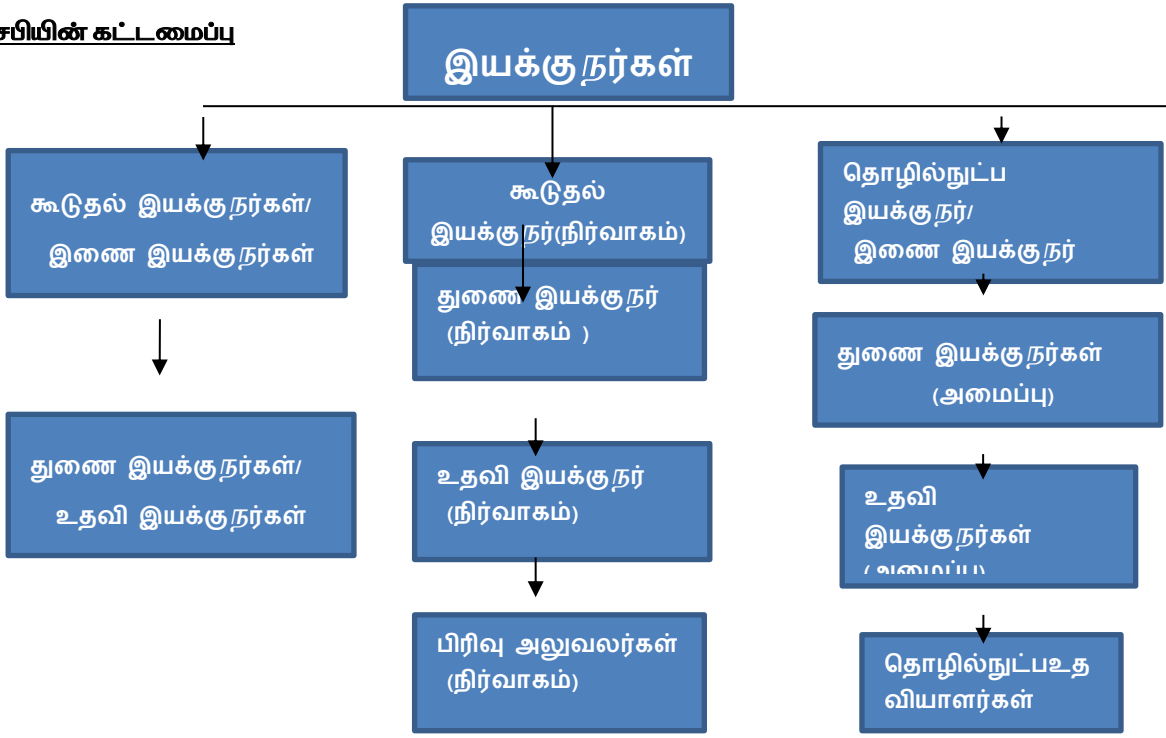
சபியின் கட்டமைப்பு

இயக்குநர்கள்

கூடுதல் இயக்குநர்கள்/ இணை இயக்குநர்கள்

துணை இயக்குநர்கள்/ உதவி இயக்குநர்கள்

கூடுதல் இயக்குநர்(நிர்வாகம்)

துணை இயக்குநர் (நிர்வாகம் )

உதவி இயக்குநர் (நிர்வாகம்)

பிரிவு அலுவலர்கள் (நிர்வாகம்)

தொழில்நுட்ப இயக்குநர்/ இணை இயக்குநர்

துணை இயக்குநர்கள் (அமைப்பு)

உதவி இயக்குநர்கள் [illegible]

தொழில்நுட்பஉத வியாளர்கள்